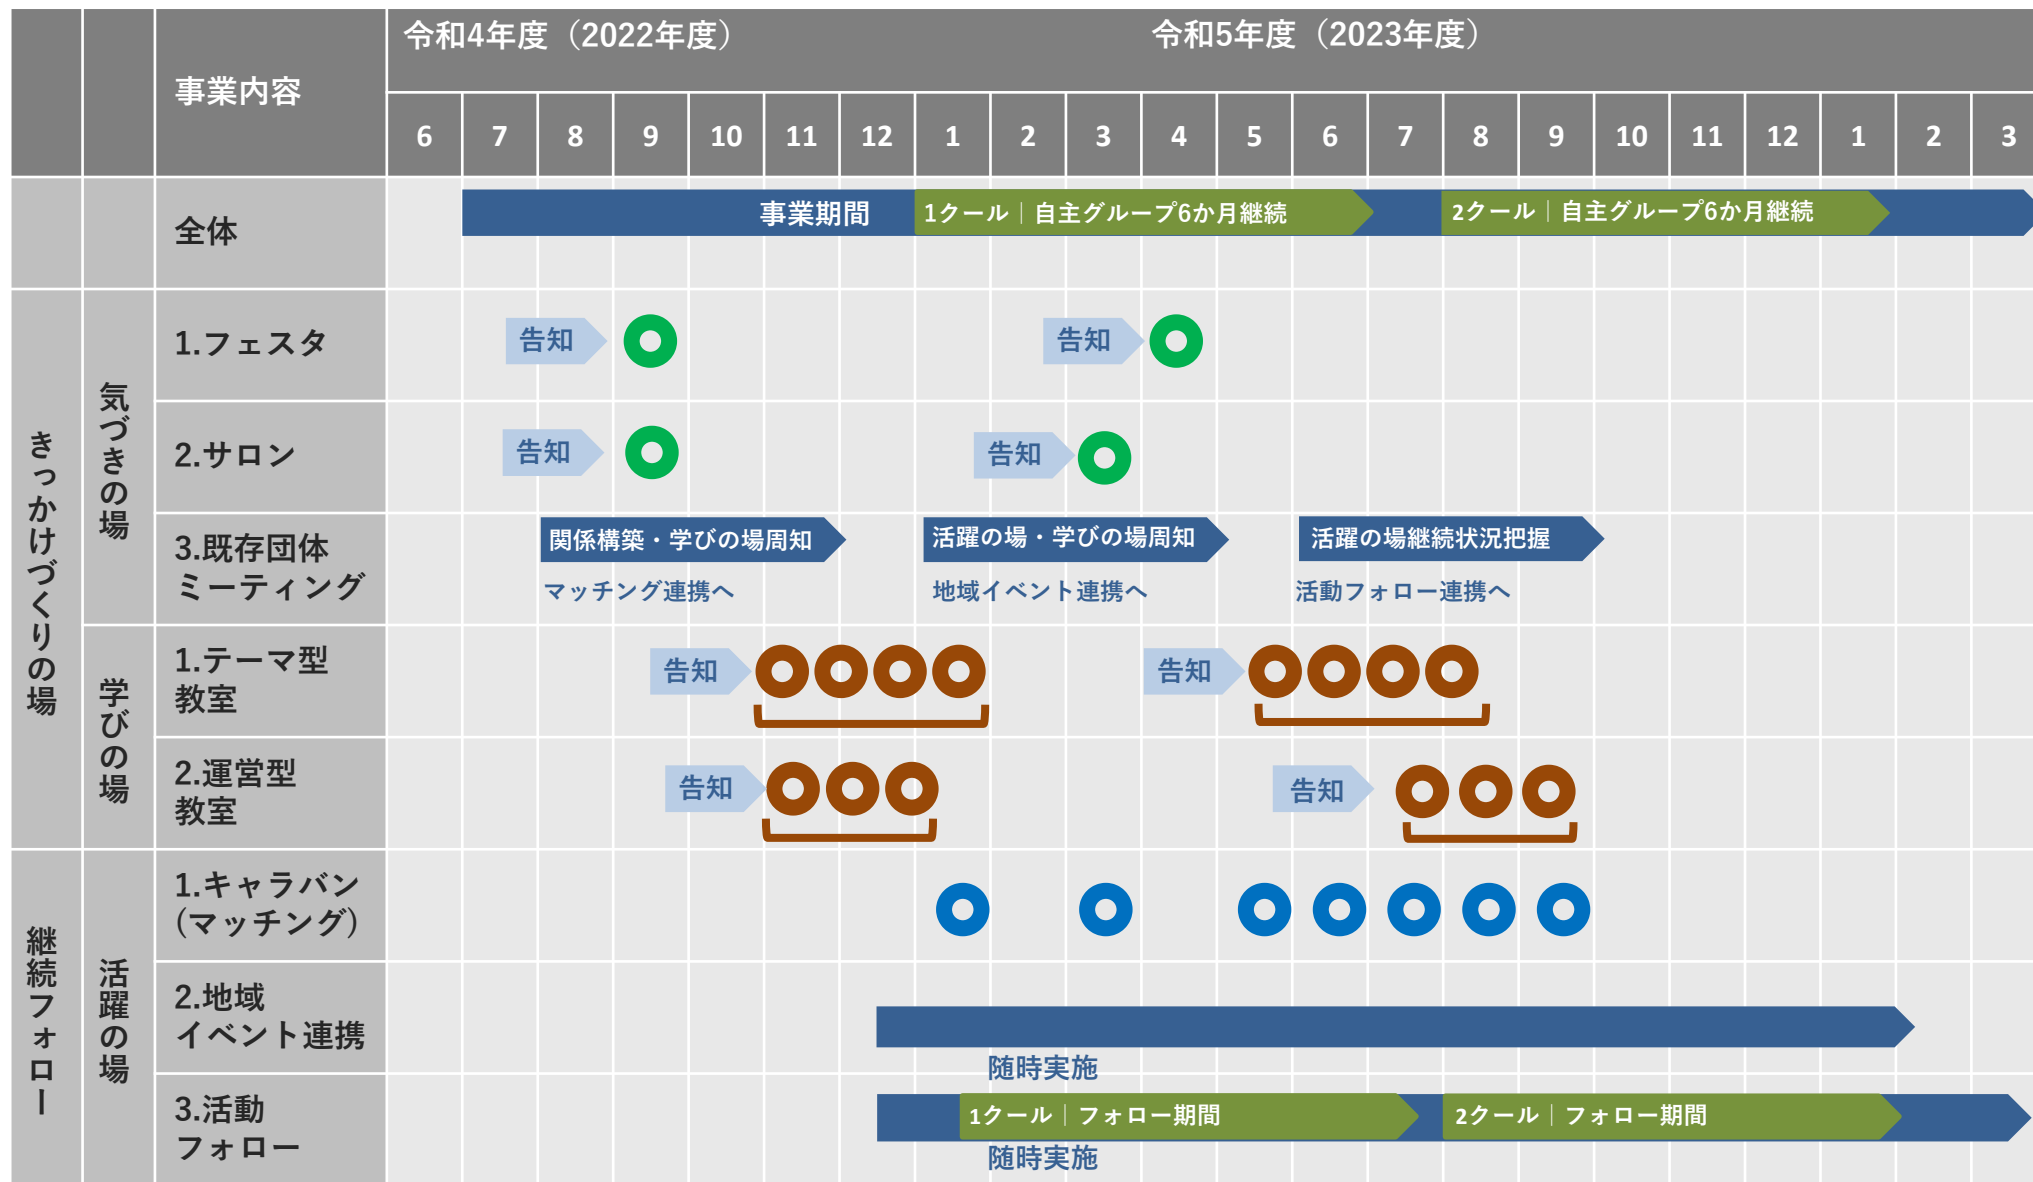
| | | 事業内容 | 令和4年度（2022年度） | | | | | | | | | | 令和5年度（2023年度） | | | | | | | | | | | |
|---|---|---|---|---|---|---|---|---|---|---|---|---|---|---|---|---|---|---|---|---|---|---|---|---|
| | | | 6 | 7 | 8 | 9 | 10 | 11 | 12 | 1 | 2 | 3 | 4 | 5 | 6 | 7 | 8 | 9 | 10 | 11 | 12 | 1 | 2 | 3 |
| | | 全体 | | 事業期間 | | | | | | 1クール｜自主グループ6か月継続 | | | | | | | 2クール｜自主グループ6か月継続 | | | | | | | |
| きっかけづくりの場 | 気づきの場 | 1.フェスタ | | 告知 | | | | | | | 告知 | | | | | | | | | | | | | |
| | | 2.サロン | | 告知 | | | | | | | 告知 | | | | | | | | | | | | | |
| | | 3.既存団体ミーティング | | 関係構築・学びの場周知 マッチング連携へ | | | | | | 活躍の場・学びの場周知 地域イベント連携へ | | | | | 活躍の場継続状況把握 活動フォロー連携へ | | | | | | | | | |
| | 学びの場 | 1.テーマ型教室 | | | | 告知 | | | | | | 告知 | | | | | | | | | | | | |
| | | 2.運営型教室 | | | | 告知 | | | | | | | | 告知 | | | | | | | | | | |
| 継続フォロー | 活躍の場 | 1.キャラバン（マッチング） | | | | | | | | | | | | | | | | | | | | | | |
| | | 2.地域イベント連携 | | | | | | | 随時実施 | | | | | | | | | | | | | | | |
| | | 3.活動フォロー | | | | | | | 随時実施 | 1クール｜フォロー期間 | | | | | | | 2クール｜フォロー期間 | | | | | | | |